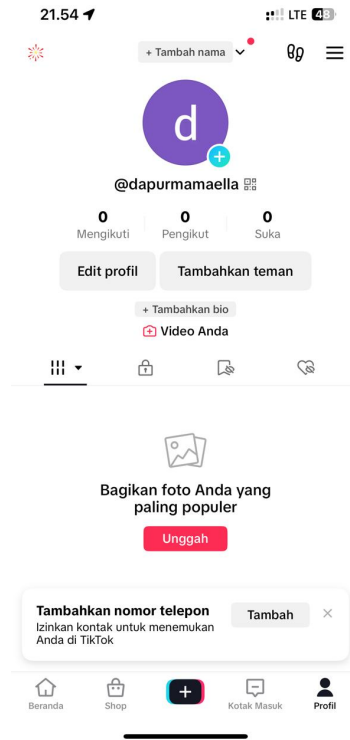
21.54

LTE 48

+ Tambah nama

d

@dapurmamaella

0
Mengikuti

0
Pengikut

0
Suka

Edit profil

Tambahkan teman

+ Tambahkan bio

Video Anda

Bagikan foto Anda yang paling populer

Unggah

Tambahkan nomor telepon
Izinkan kontak untuk menemukan Anda di TikTok

Tambah

Beranda

Shop

Kotak Masuk

Profil